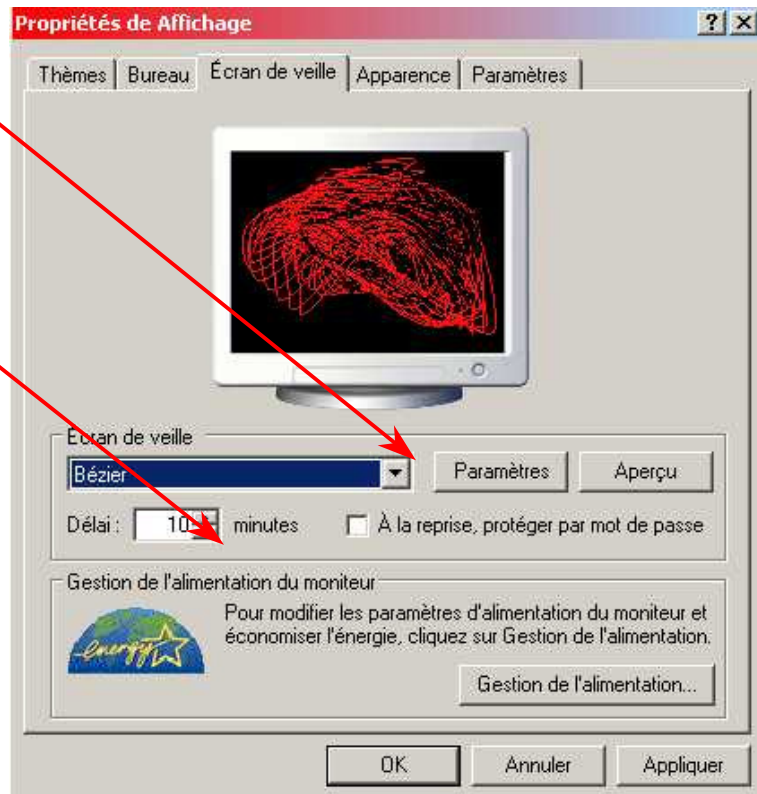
Propriétés de Affichage

?

Thèmes | Bureau | Écran de veille | Apparence | Paramètres

Écran de veille

Bézier

Paramètres

Aperçu

Délai : 10 minutes

À la reprise, protéger par mot de passe

Gestion de l'alimentation du moniteur

energy

Pour modifier les paramètres d'alimentation du moniteur et économiser l'énergie, cliquez sur Gestion de l'alimentation.

Gestion de l'alimentation...

OK

Annuler

Appliquer